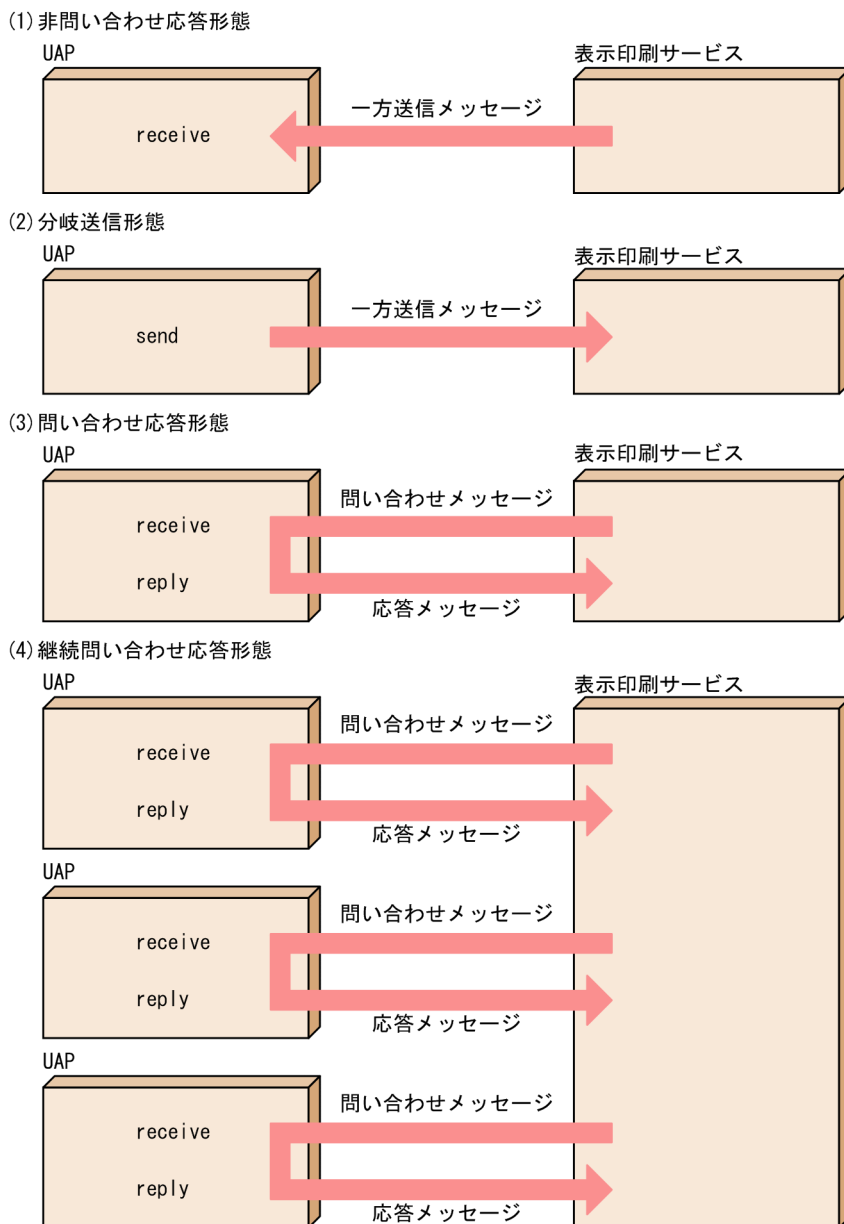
(1) 非問い合わせ応答形態

UAP

receive

一方送信メッセージ

表示印刷サービス

(2) 分岐送信形態

UAP

send

一方送信メッセージ

表示印刷サービス

(3) 問い合わせ応答形態

UAP

receive

reply

問い合わせメッセージ

応答メッセージ

表示印刷サービス

(4) 継続問い合わせ応答形態

UAP

receive

reply

問い合わせメッセージ

応答メッセージ

表示印刷サービス

UAP

receive

reply

問い合わせメッセージ

応答メッセージ

UAP

receive

reply

問い合わせメッセージ

応答メッセージ